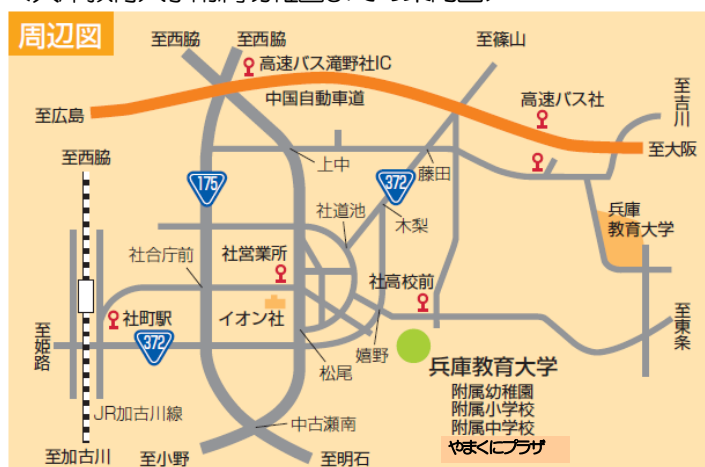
周辺図

至西脇
至西脇
高速バス滝野社IC
至篠山
至広島
中国自動車道
高速バス社
至吉川
至大阪
至西脇
175
上中
372
藤田
社道池
木梨
兵庫教育大学
社合庁前
社営業所
社高校前
社町駅
イオン社
372
至東条
至姫路
嬉野
兵庫教育大学
附属幼稚園
附属小学校
附属中学校
やまくにプラザ
松尾
JR加古川線
中古瀬南
至加古川
至小野
至明石